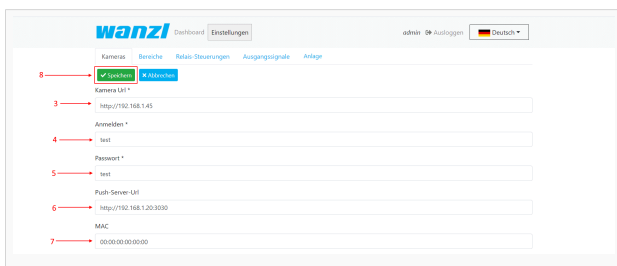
wanzl Dashboard Einstellungen

admin Ausloggen Deutsch

Kameras Bereiche Relais-Steuerungen Ausgangssignale Anlage

8 Speichern Abbrechen

Kamera Url *

3 http://192.168.1.45

Anmelden *

4 test

Passwort *

5 test

Push-Server-Url

6 http://192.168.1.20:3030

MAC

7 00:00:00:00:00:00